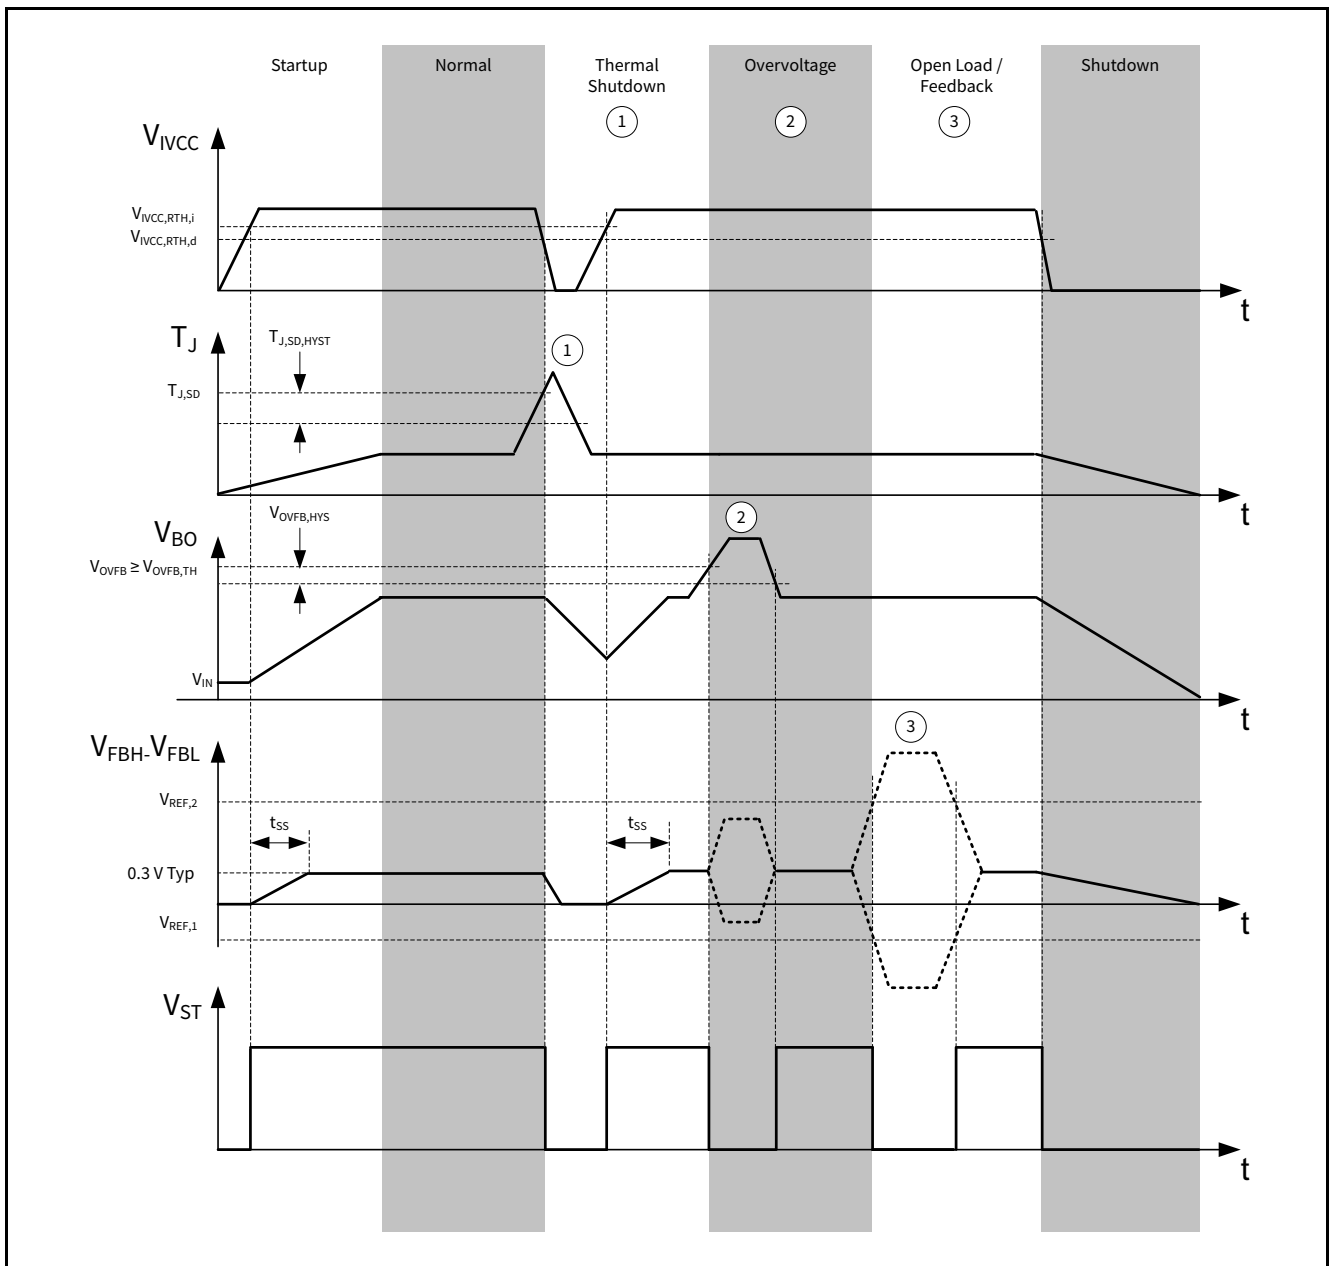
Startup

Normal

Thermal Shutdown

1

Overvoltage

2

Open Load / Feedback

3

Shutdown

$V_{IVCC}$

$V_{IVCC,RTH,i}$

$V_{IVCC,RTH,d}$

t

$T_J$

$T_{J,SD,HYST}$

1

$T_{J,SD}$

t

$V_{OVFB,HYS}$

2

$V_{BO}$

$V_{OVFB} \geq V_{OVFB,TH}$

$V_{IN}$

t

$V_{FBH}$-$V_{FBL}$

3

$V_{REF,2}$

$t_{SS}$

$t_{SS}$

0.3 V Typ

$V_{REF,1}$

t

$V_{ST}$

t